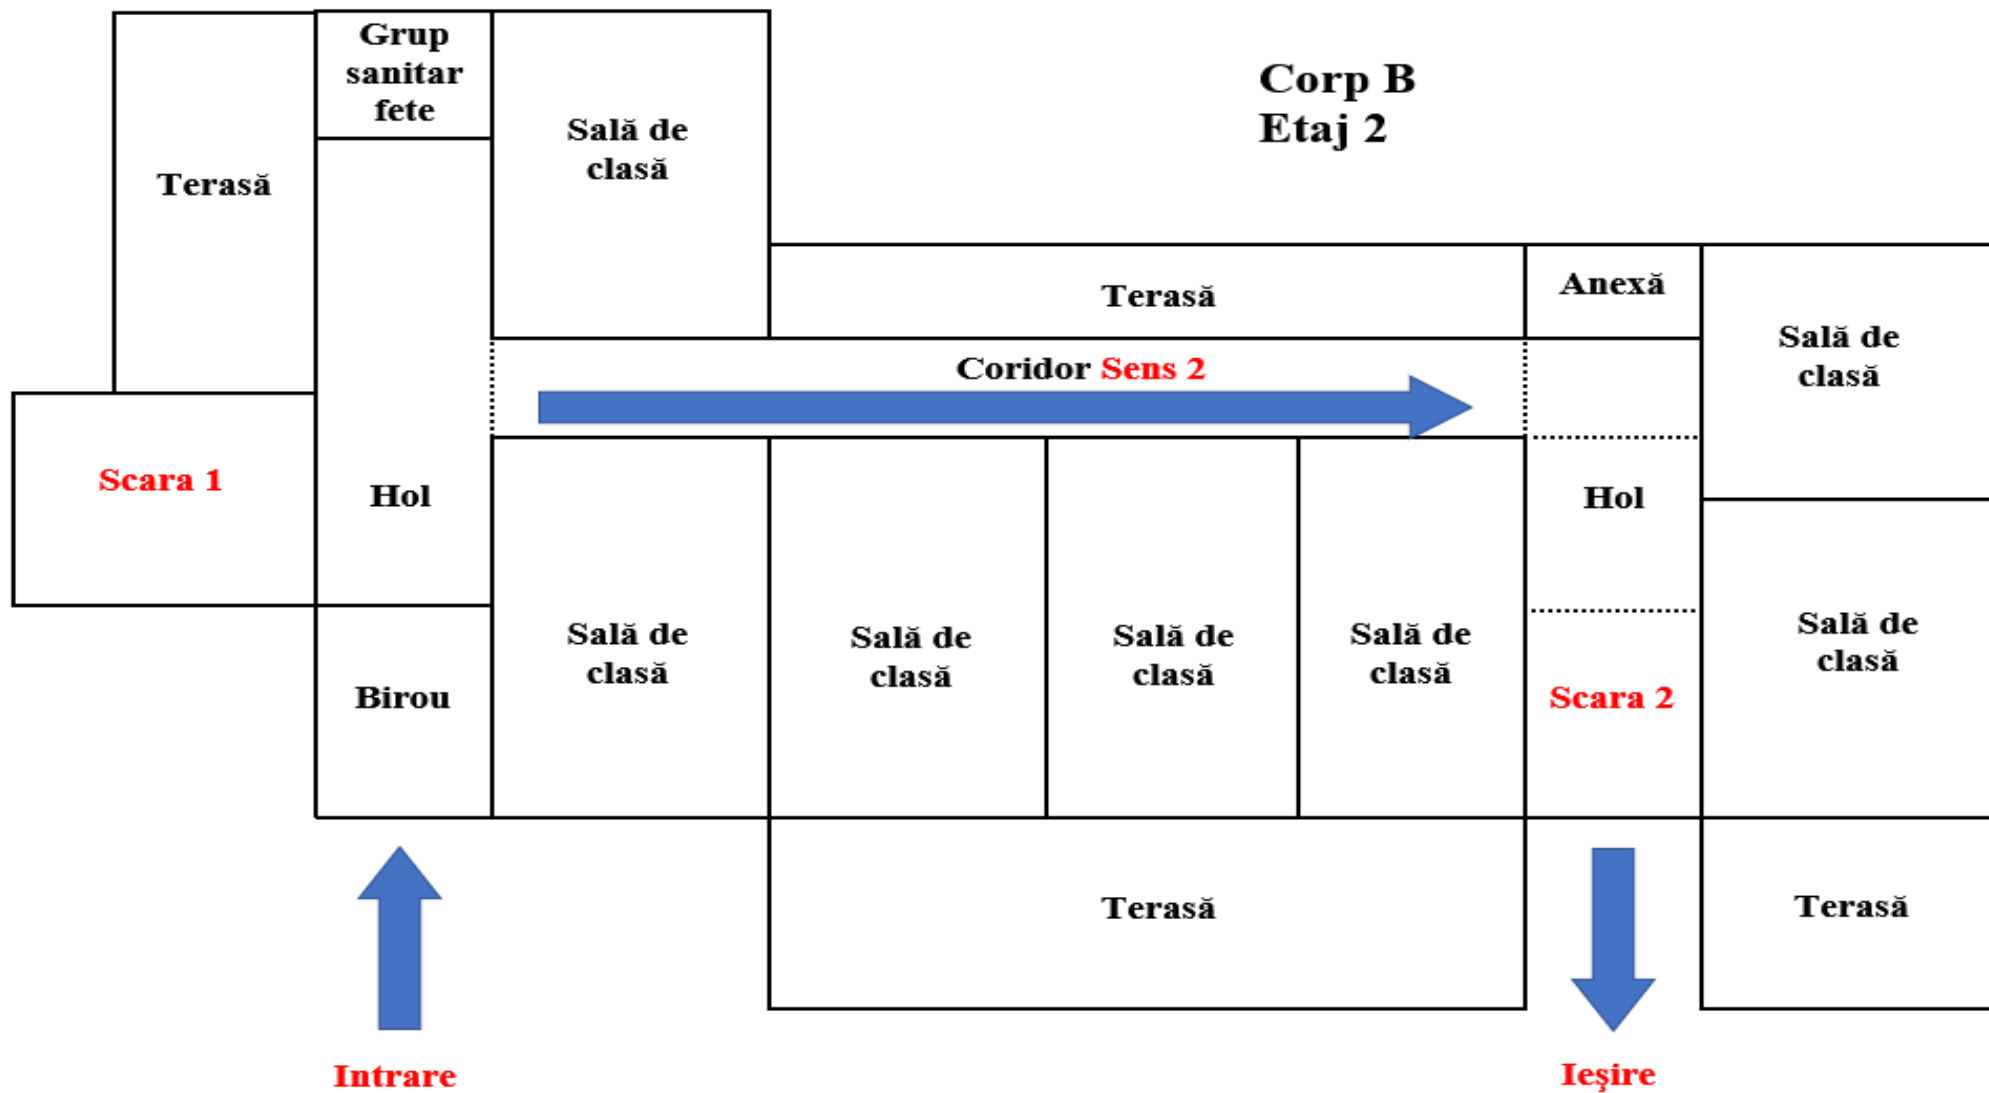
Terasă

Grup sanitar fete

Sală de clasă

Corp B
Etaj 2

Terasă

Anexă

Sală de clasă

Coridor Sens 2

Scara 1

Hol

Hol

Birou

Sală de clasă

Sală de clasă

Sală de clasă

Sală de clasă

Scara 2

Sală de clasă

Terasă

Terasă

Intrare

Ieşire